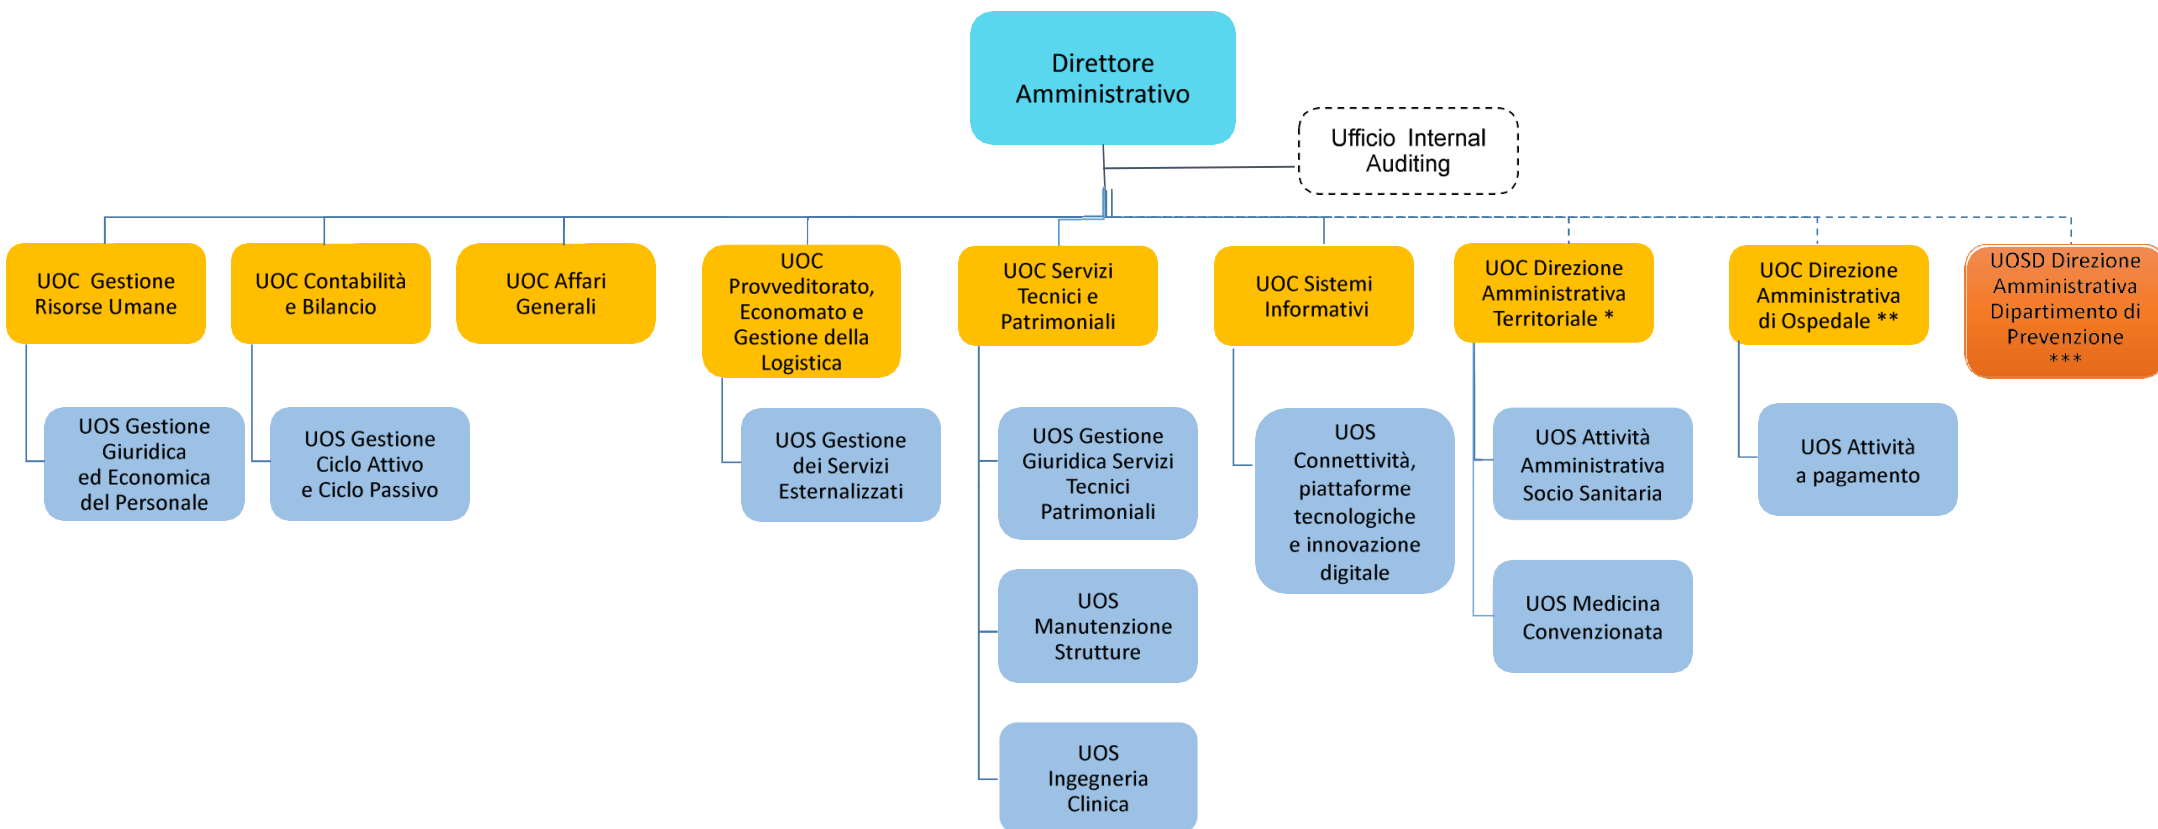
Direttore Amministrativo

Ufficio Internal Auditing

UOC Gestione Risorse Umane

UOS Gestione Giuridica ed Economica del Personale

UOC Contabilità e Bilancio

UOS Gestione Ciclo Attivo e Ciclo Passivo

UOC Affari Generali

UOC Provveditorato, Economato e Gestione della Logistica

UOS Gestione dei Servizi Esternalizzati

UOC Servizi Tecnici e Patrimoniali

UOS Gestione Giuridica Servizi Tecnici Patrimoniali

UOS Manutenzione Strutture

UOS Ingegneria Clinica

UOC Sistemi Informativi

UOS Connettività, piattaforme tecnologiche e innovazione digitale

UOC Direzione Amministrativa Territoriale *

UOS Attività Amministrativa Socio Sanitaria

UOS Medicina Convenzionata

UOC Direzione Amministrativa di Ospedale **

UOS Attività a pagamento

UOSD Direzione Amministrativa Dipartimento di Prevenzione ***